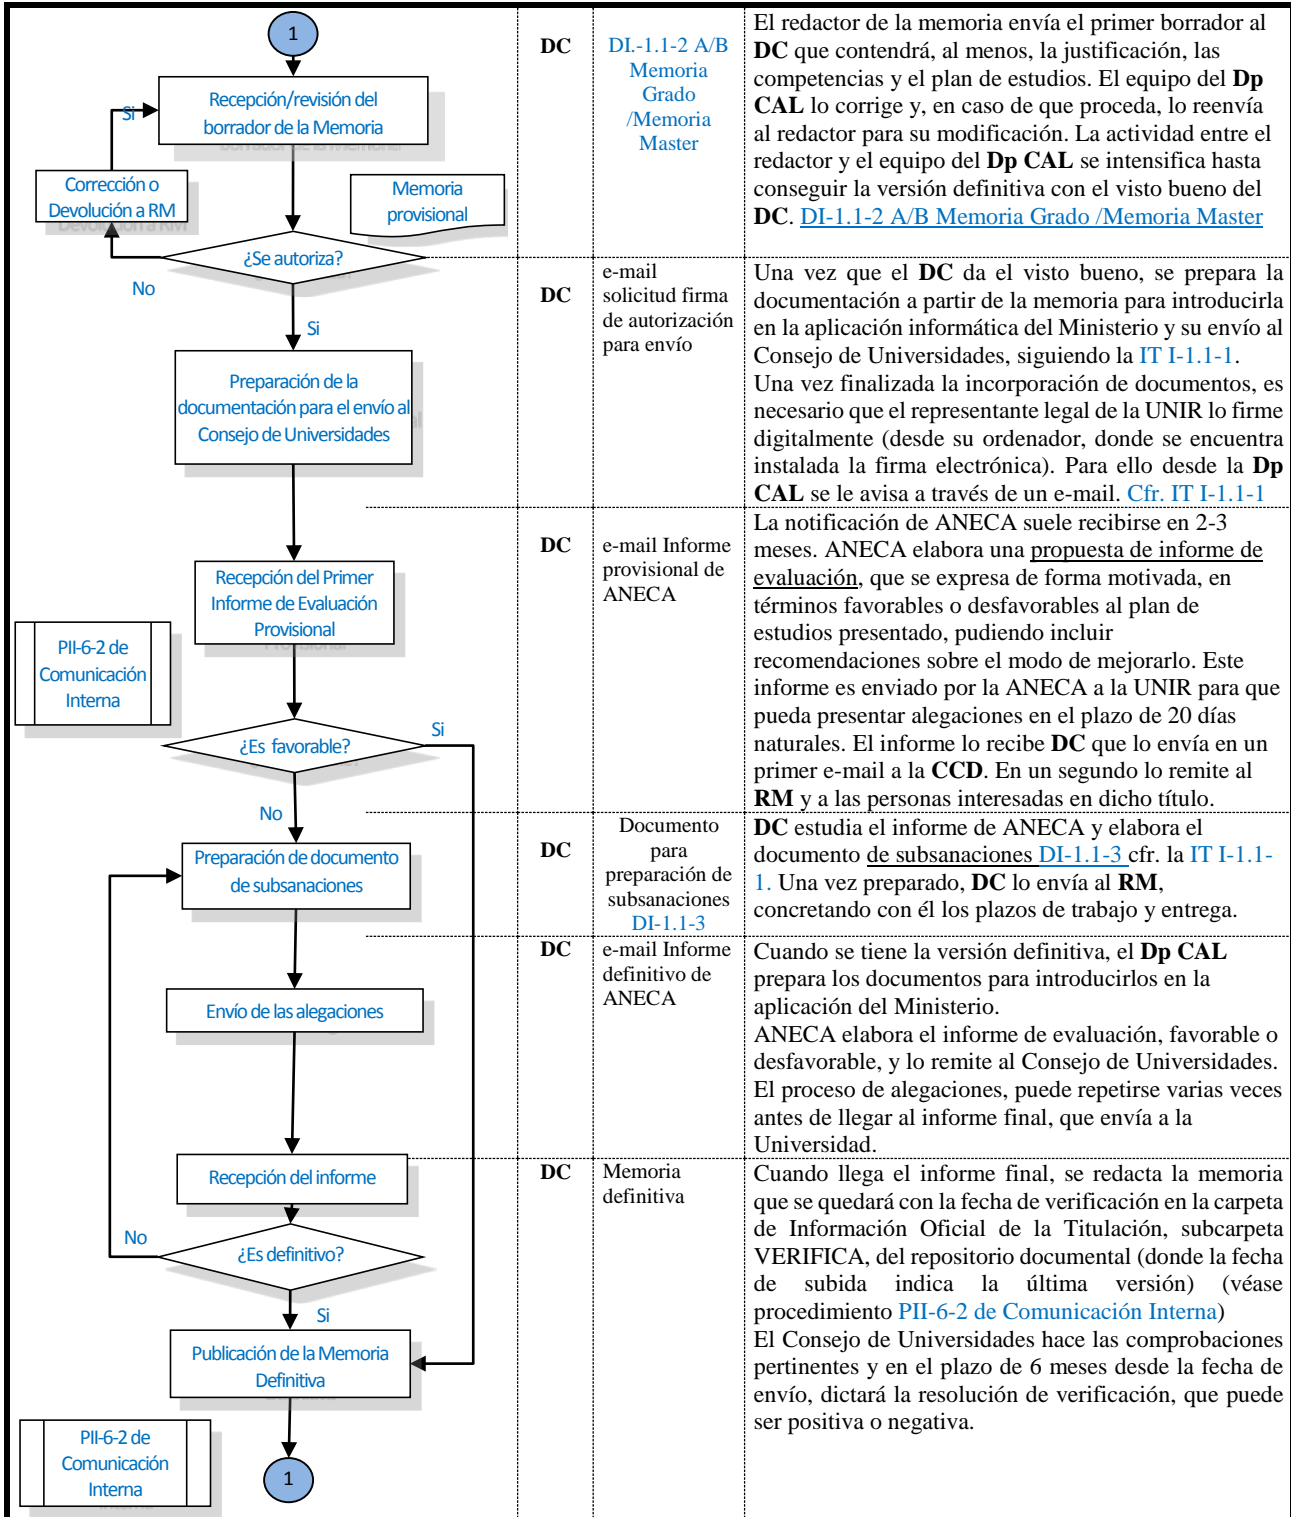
1

Recepción/revisión del borrador de la Memoria

Si

Corrección o Devolución a RM

Memoria provisional

¿Se autoriza?

No

Si

Preparación de la documentación para el envío al Consejo de Universidades

Recepción del Primer Informe de Evaluación Provisional

PII-6-2 de Comunicación Interna

¿Es favorable?

Si

No

Preparación de documento de subsanaciones

Envío de las alegaciones

Recepción del informe

No

¿Es definitivo?

Si

Publicación de la Memoria Definitiva

PII-6-2 de Comunicación Interna

1

| DC | DI.-1.1-2 A/B Memoria Grado /Memoria Master | El redactor de la memoria envía el primer borrador al **DC** que contendrá, al menos, la justificación, las competencias y el plan de estudios. El equipo del **Dp CAL** lo corrige y, en caso de que proceda, lo reenvía al redactor para su modificación. La actividad entre el redactor y el equipo del **Dp CAL** se intensifica hasta conseguir la versión definitiva con el visto bueno del **DC**. DI-1.1-2 A/B Memoria Grado /Memoria Master |
|---|---|---|
| DC | e-mail solicitud firma de autorización para envío | Una vez que el **DC** da el visto bueno, se prepara la documentación a partir de la memoria para introducirla en la aplicación informática del Ministerio y su envío al Consejo de Universidades, siguiendo la IT I-1.1-1. Una vez finalizada la incorporación de documentos, es necesario que el representante legal de la UNIR lo firme digitalmente (desde su ordenador, donde se encuentra instalada la firma electrónica). Para ello desde la **Dp CAL** se le avisa a través de un e-mail. Cfr. IT I-1.1-1 |
| DC | e-mail Informe provisional de ANECA | La notificación de ANECA suele recibirse en 2-3 meses. ANECA elabora una propuesta de informe de evaluación, que se expresa de forma motivada, en términos favorables o desfavorables al plan de estudios presentado, pudiendo incluir recomendaciones sobre el modo de mejorarlo. Este informe es enviado por la ANECA a la UNIR para que pueda presentar alegaciones en el plazo de 20 días naturales. El informe lo recibe **DC** que lo envía en un primer e-mail a la **CCD**. En un segundo lo remite al **RM** y a las personas interesadas en dicho título. |
| DC | Documento para preparación de subsanaciones DI-1.1-3 | **DC** estudia el informe de ANECA y elabora el documento de subsanaciones DI-1.1-3 cfr. la IT I-1.1-1. Una vez preparado, **DC** lo envía al **RM**, concretando con él los plazos de trabajo y entrega. |
| DC | e-mail Informe definitivo de ANECA | Cuando se tiene la versión definitiva, el **Dp CAL** prepara los documentos para introducirlos en la aplicación del Ministerio. ANECA elabora el informe de evaluación, favorable o desfavorable, y lo remite al Consejo de Universidades. El proceso de alegaciones, puede repetirse varias veces antes de llegar al informe final, que envía a la Universidad. |
| DC | Memoria definitiva | Cuando llega el informe final, se redacta la memoria que se quedará con la fecha de verificación en la carpeta de Información Oficial de la Titulación, subcarpeta VERIFICA, del repositorio documental (donde la fecha de subida indica la última versión) (véase procedimiento PII-6-2 de Comunicación Interna) El Consejo de Universidades hace las comprobaciones pertinentes y en el plazo de 6 meses desde la fecha de envío, dictará la resolución de verificación, que puede ser positiva o negativa. |